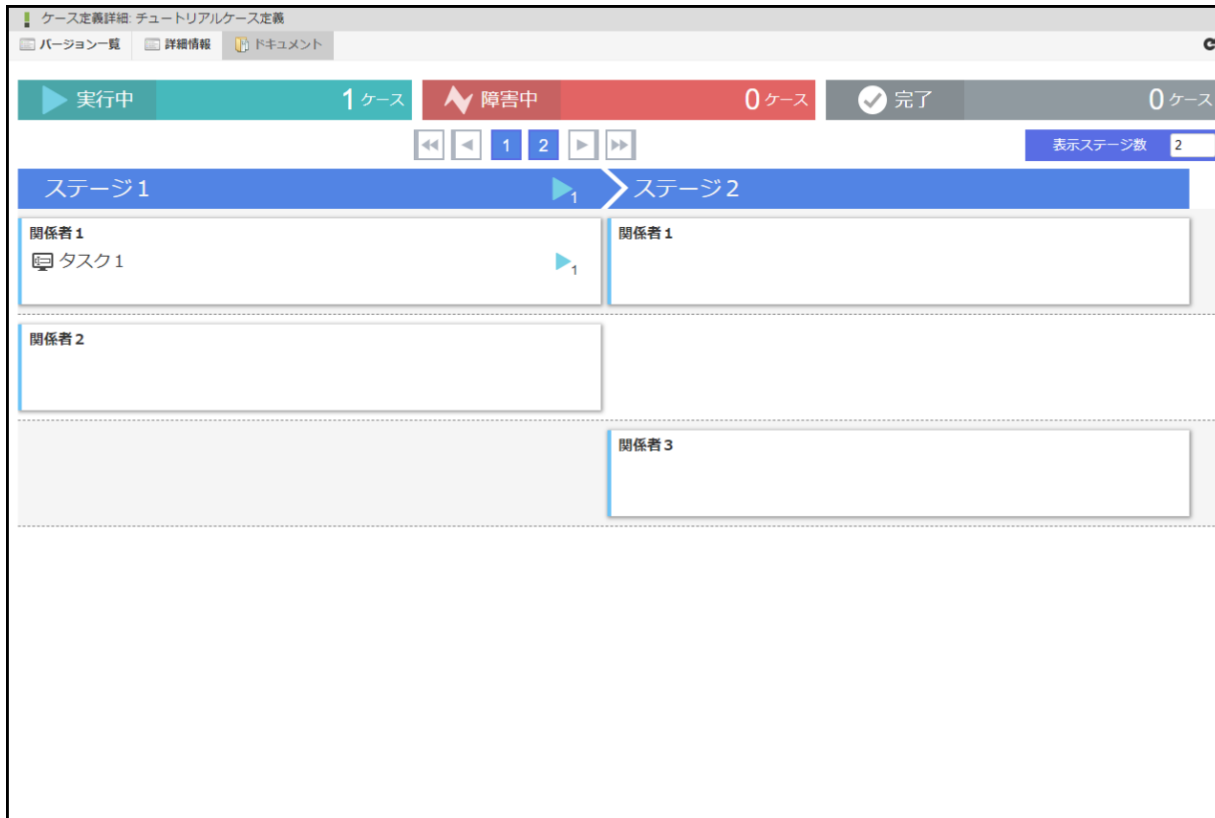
ケース定義詳細: チュートリアルケース定義

バージョン一覧 詳細情報 ドキュメント

実行中 1ケース

障害中 0ケース

完了 0ケース

1 2

表示ステージ数 2

ステージ1 1

ステージ2

関係者1

タスク1 1

関係者1

関係者2

関係者3